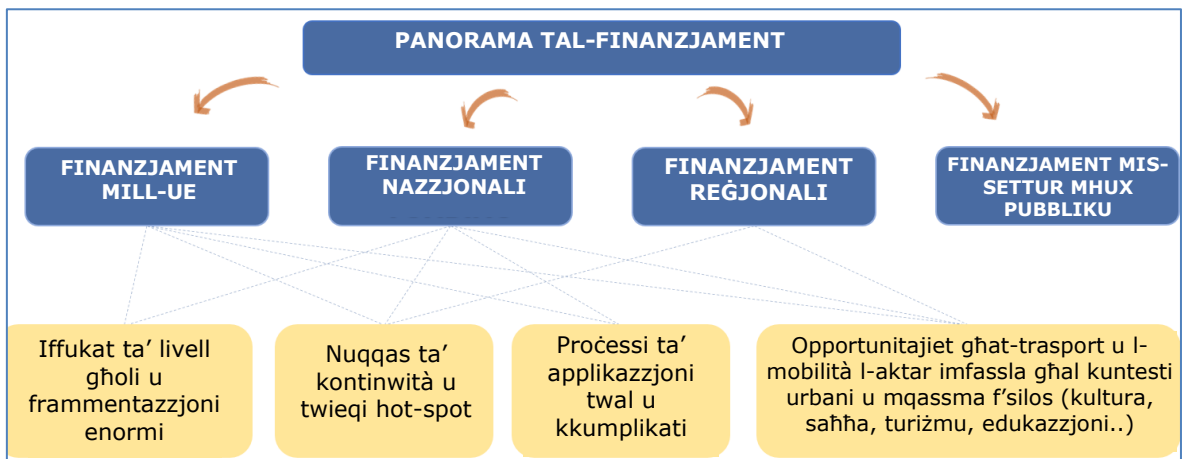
PANORAMA TAL-FINANZJAMENT

FINANZJAMENT MILL-UE

FINANZJAMENT NAZZJONALI

FINANZJAMENT REĠJONALI

FINANZJAMENT MIS-SETTUR MHUX PUBBLIKU

Iffukat ta' livell għoli u frammentazzjoni enormi

Nuqqas ta' kontinwità u twieqi hot-spot

Proċessi ta' applikazzjoni twal u kkumplikati

Opportunitajiet għat-trasport u l-mobilità l-aktar imfassla għal kuntesti urbani u mqassma f'silos (kultura, saħħa, turiżmu, edukazzjoni..)